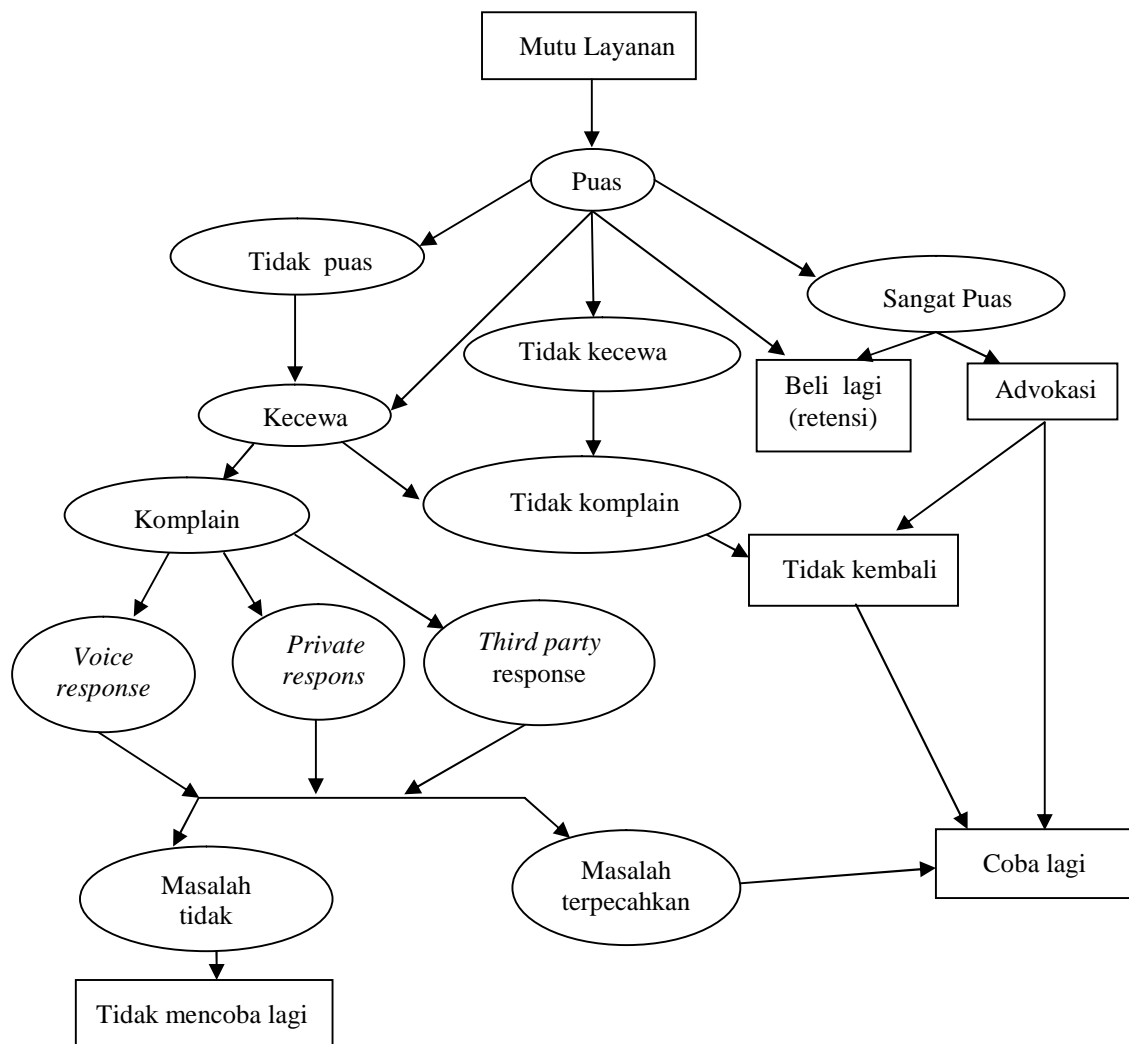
Mutu Layanan

Puas

Tidak puas

Sangat Puas

Tidak kecewa

Beli lagi (retensi)

Advokasi

Kecewa

Komplain

Tidak komplain

Tidak kembali

*Voice response*

*Private respons*

*Third party* response

Masalah tidak

Masalah terpecahkan

Coba lagi

Tidak mencoba lagi